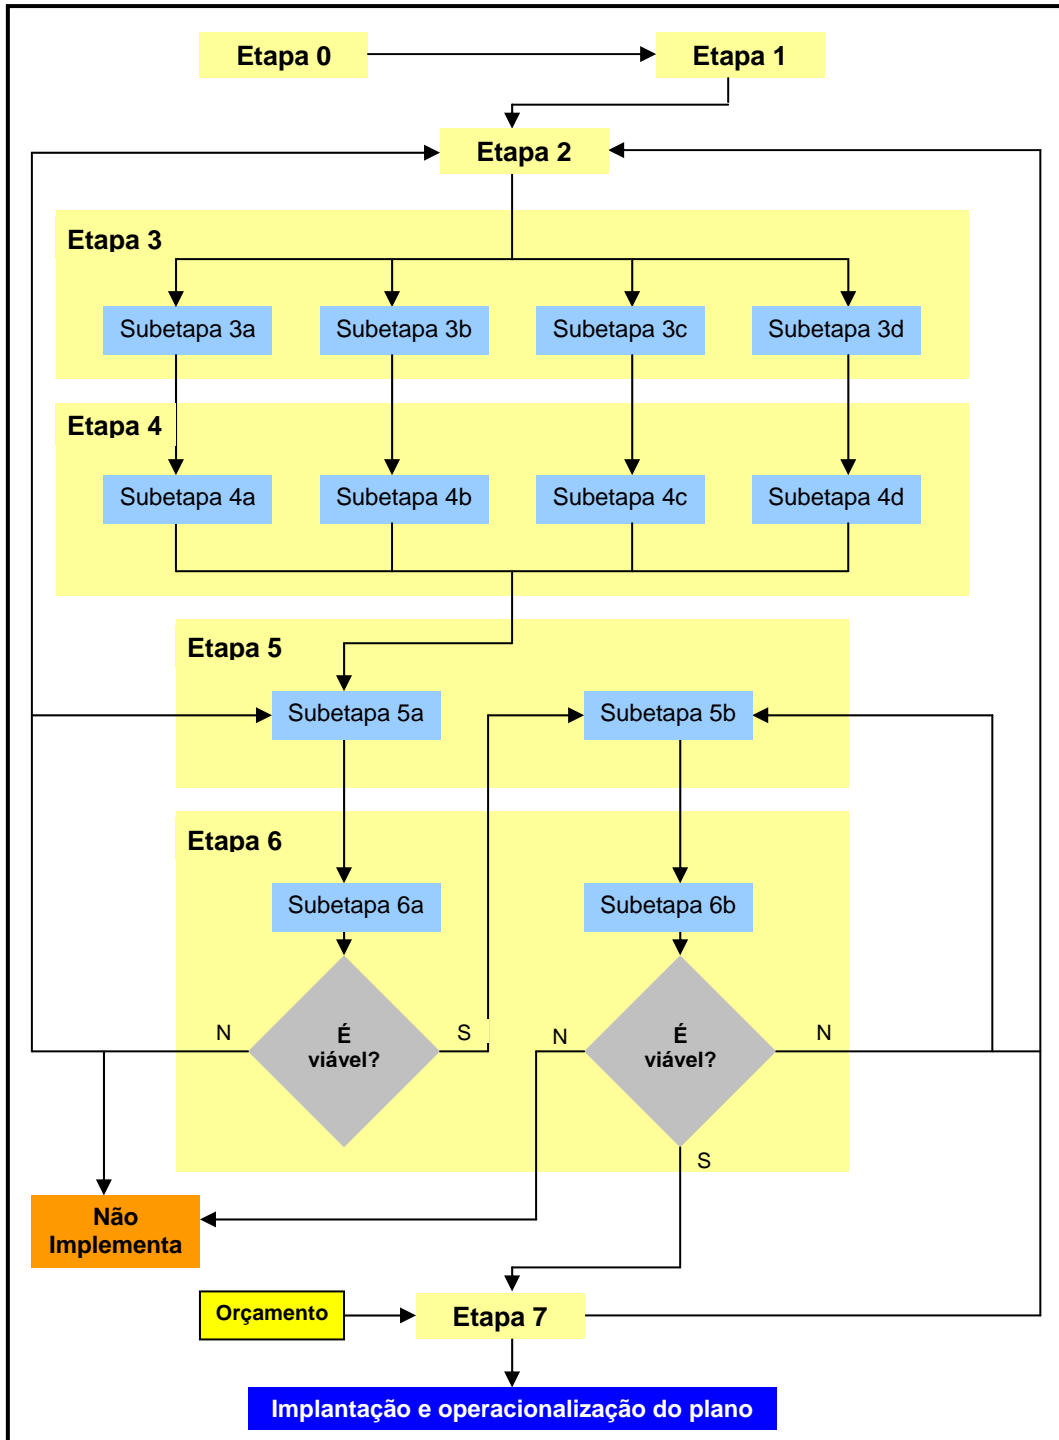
Etapa 0

Etapa 1

Etapa 2

Etapa 3

Subetapa 3a

Subetapa 3b

Subetapa 3c

Subetapa 3d

Etapa 4

Subetapa 4a

Subetapa 4b

Subetapa 4c

Subetapa 4d

Etapa 5

Subetapa 5a

Subetapa 5b

Etapa 6

Subetapa 6a

Subetapa 6b

N

É
viável?

S

N

É
viável?

N

S

Não
Implementa

Orçamento

Etapa 7

Implantação e operacionalização do plano